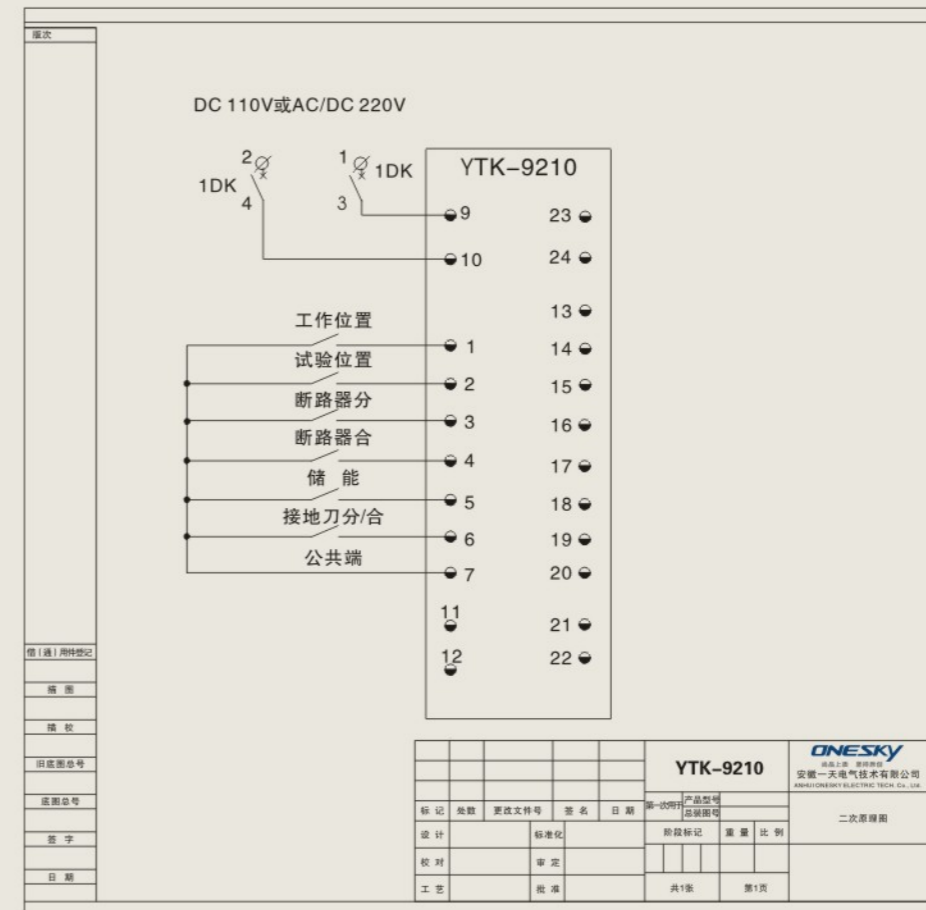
版次

DC 110V或AC/DC 220V

2
1DK
4

1
1DK
3

YTK–9210

9
10
23
24
13

工作位置
试验位置
断路器分
断路器合
储 能
接地刀分/合
公共端

1
2
3
4
5
6
7
14
15
16
17
18
19
20
11
21
12
22

借（通）用件登记
描 图
描 校
旧底图总号
底图总号
签 字
日 期

| | | | | | YTK–9210 | | | | ONESKY 安徽一天电气技术有限公司 ANHUI ONESKY ELECTRIC TECH. Co., Ltd. |
|---|---|---|---|---|---|---|---|---|---|
| 标 记 | 处数 | 更改文件号 | 签 名 | 日 期 | 第一次用于 | 产品型号 总装图号 | | | 二次原理图 |
| 设 计 | | 标准化 | | | 阶段标记 | | 重 量 | 比 例 | |
| 校 对 | | 审 定 | | | | | | | |
| 工 艺 | | 批 准 | | | 共1张 | | 第1页 | | |